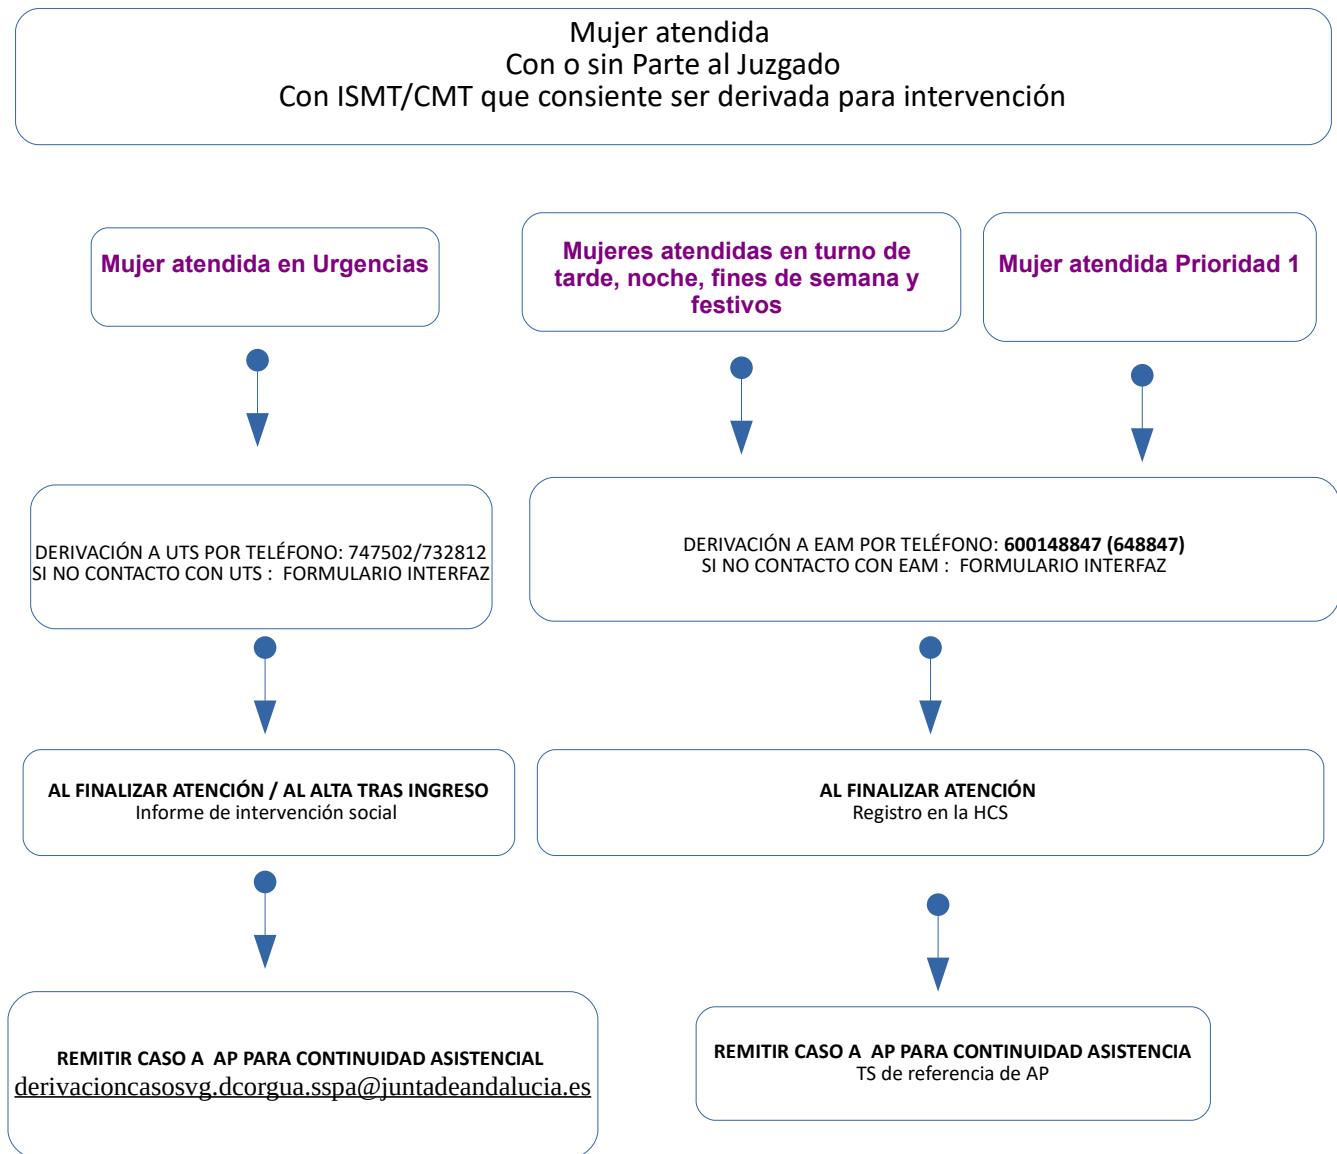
Mujer atendida
Con o sin Parte al Juzgado
Con ISMT/CMT que consiente ser derivada para intervención

Mujer atendida en Urgencias

Mujeres atendidas en turno de tarde, noche, fines de semana y festivos

Mujer atendida Prioridad 1

DERIVACIÓN A UTS POR TELÉFONO: 747502/732812
SI NO CONTACTO CON UTS : FORMULARIO INTERFAZ

DERIVACIÓN A EAM POR TELÉFONO: **600148847 (648847)**
SI NO CONTACTO CON EAM : FORMULARIO INTERFAZ

**AL FINALIZAR ATENCIÓN / AL ALTA TRAS INGRESO**
Informe de intervención social

**AL FINALIZAR ATENCIÓN**
Registro en la HCS

**REMITIR CASO A AP PARA CONTINUIDAD ASISTENCIAL**
derivacioncasosvg.dcorgua.sspa@juntadeandalucia.es

**REMITIR CASO A AP PARA CONTINUIDAD ASISTENCIA**
TS de referencia de AP